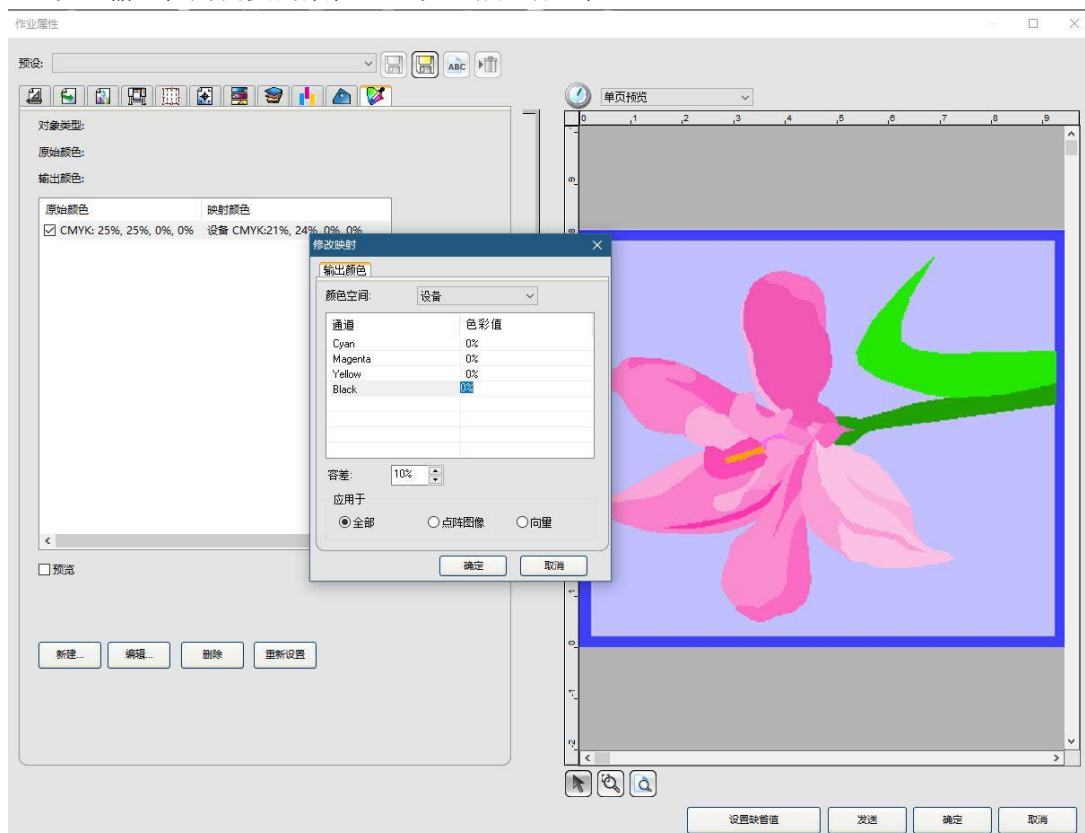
作业属性

预设:

ABC

对象类型:

原始颜色:

输出颜色:

| 原始颜色 | 映射颜色 |
|---|---|
| ☑ CMYK: 25%, 25%, 0%, 0% | 设备 CMYK:21%, 24%, 0%, 0% |

☐预览

新建... 编辑... 删除 重新设置

修改映射

输出颜色

颜色空间: 设备

| 通道 | 色彩值 |
|---|---|
| Cyan | 0% |
| Magenta | 0% |
| Yellow | 0% |
| Black | 0% |

容差: 10%

应用于

◉全部 ○点阵图像 ○向量

确定 取消

单页预览

0 1 2 3 4 5 6 7 8 9

设置缺省值 发送 确定 取消